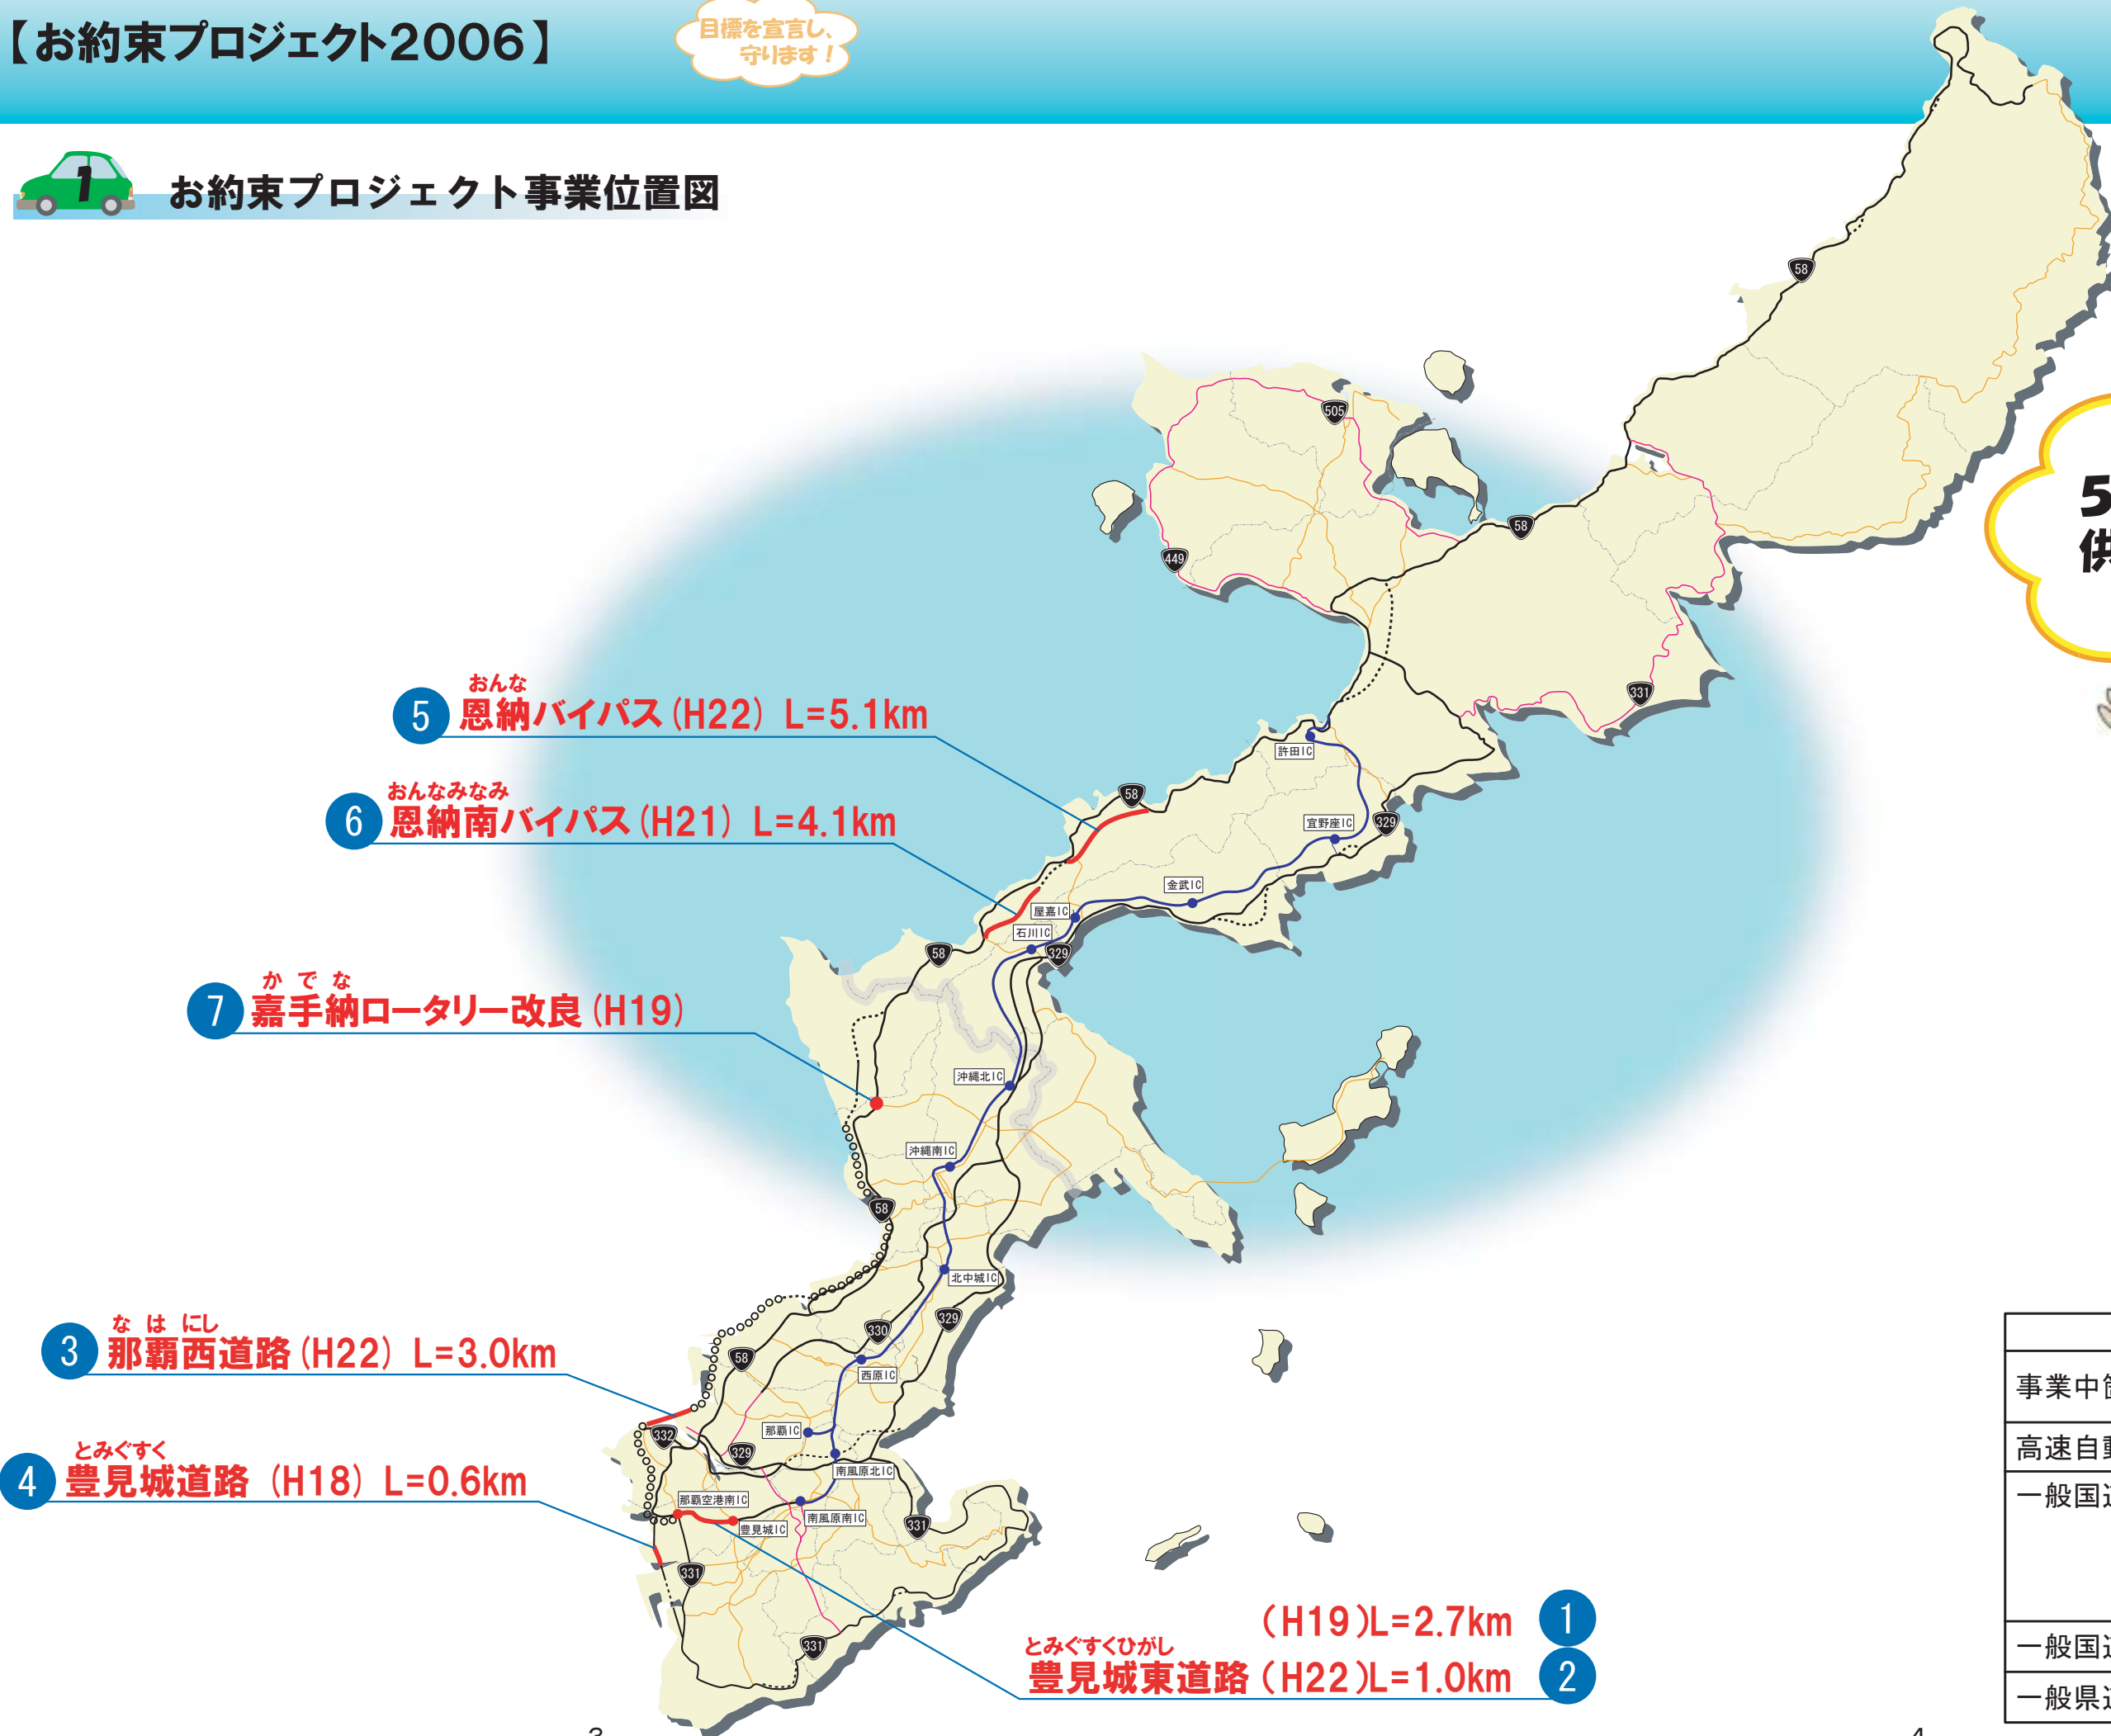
【お約束プロジェクト2006】

目標を宣言し、守ります！

お約束プロジェクト事業位置図

おんな
5 恩納バイパス（H22）L=5.1km

おんなみなみ
6 恩納南バイパス（H21）L=4.1km

かでな
7 嘉手納ロータリー改良（H19）

なはにし
3 那覇西道路（H22）L=3.0km

とみぐすく
4 豊見城道路（H18）L=0.6km

（H19）L=2.7km 1
とみぐすくひがし
豊見城東道路（H22）L=1.0km 2

許田IC
宜野座IC
金武IC
屋嘉IC
石川IC
沖縄北IC
沖縄南IC
北中城IC
西原IC
那覇IC
南風原北IC
那覇空港南IC
豊見城IC
南風原南IC

58
505
449
331
329
330
332

5
供

事業中
高速自
一般国
一般国
一般県

3
4